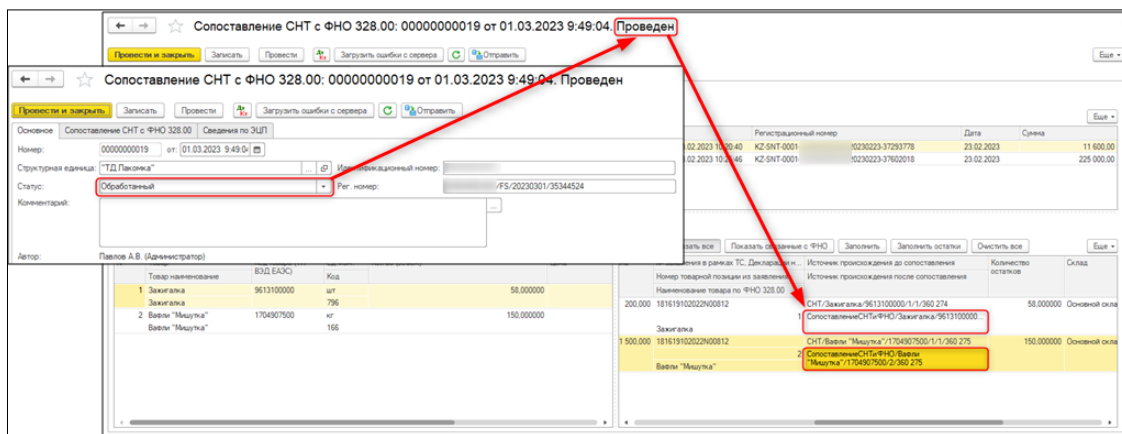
Сопоставление СНТ с ФНО 328.00: 00000000019 от 01.03.2023 9:49:04. Проведен

Провести и закрыть | Записать | Провести | Загрузить ошибки с сервера | Отправить | Еще

Сопоставление СНТ с ФНО 328.00: 00000000019 от 01.03.2023 9:49:04. Проведен

Провести и закрыть | Записать | Провести | Загрузить ошибки с сервера | Отправить

Основное | Сопоставление СНТ с ФНО 328.00 | Сведения по ЭЦП

Номер: 00000000019 от: 01.03.2023 9:49:04

Структурная единица: "ТД Лакомка"

Идентификационный номер:

Статус: Обработанный

Рег. номер: /FS/20230301/35344524

Комментарий:

Автор: Павлов А.В. (Администратор)

| | Регистрационный номер | Дата | Сумма |
|---|---|---|---|
| 02.2023 10:20:40 | KZ-SNT-0001- 0230223-37293778 | 23.02.2023 | 11 600,00 |
| 02.2023 10:26:46 | KZ-SNT-0001- 0230223-37602018 | 23.02.2023 | 225 000,00 |

Еще

оказать все | Показать связанные с ФНО | Заполнить | Заполнить остатки | Очистить все | Еще

| | Товар наименование | ВЭД ЕАЭС) | Код | |
|---|---|---|---|---|
| 1 | Зажигалка | 9613100000 | шт | 58,000000 |
| | Зажигалка | | 796 | |
| 2 | Вафли "Мишутка" | 1704907500 | кг | 150,000000 |
| | Вафли "Мишутка" | | 166 | |

| | в рамках ТС, Декларации н... / Номер товарной позиции из заявления / Наименование товара по ФНО 328.00 | Источник происхождения до сопоставления / Источник происхождения после сопоставления | Количество остатков | Склад |
|---|---|---|---|---|
| 200,000 | 181619102022N00812 | СНТ/Зажигалка/9613100000/1/1/360 274 | 58,000000 | Основной скла |
| | 1 | СопоставлениеСНТиФНО/Зажигалка/9613100000... | | |
| | Зажигалка | | | |
| 1 500,000 | 181619102022N00812 | СНТ/Вафли "Мишутка"/1704907500/1/1/360 275 | 150,000000 | Основной скла |
| | 2 | СопоставлениеСНТиФНО/Вафли "Мишутка"/1704907500/2/360 275 | | |
| | Вафли "Мишутка" | | | |